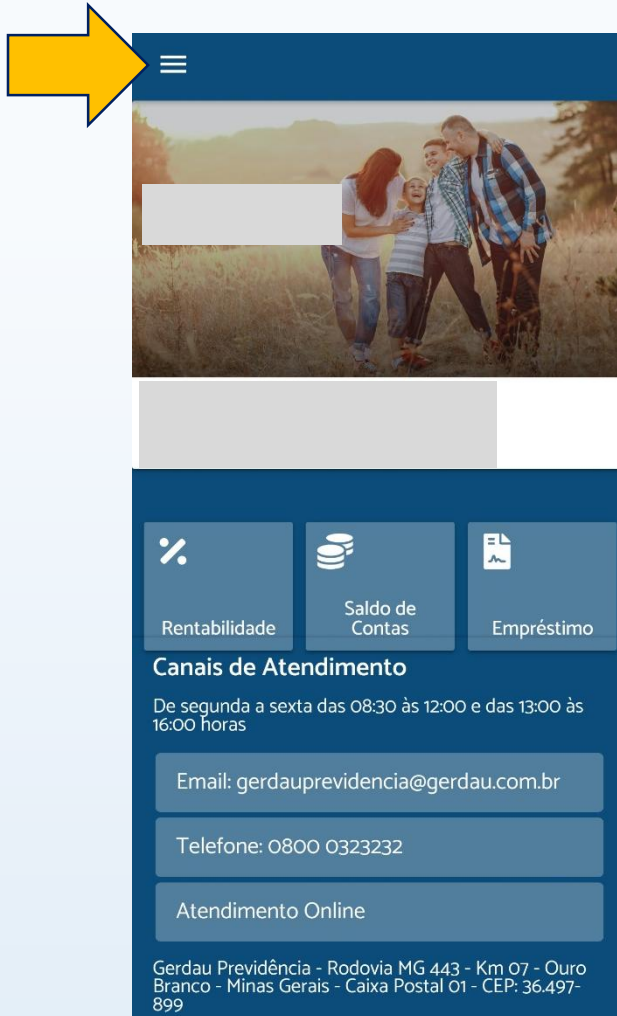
Rentabilidade

Saldo de Contas

Empréstimo

Canais de Atendimento

De segunda a sexta das 08:30 às 12:00 e das 13:00 às 16:00 horas

Email: gerdauprevidencia@gerdau.com.br

Telefone: 0800 0323232

Atendimento Online

Gerdau Previdência - Rodovia MG 443 - Km 07 - Ouro Branco - Minas Gerais - Caixa Postal 01 - CEP: 36.497-899